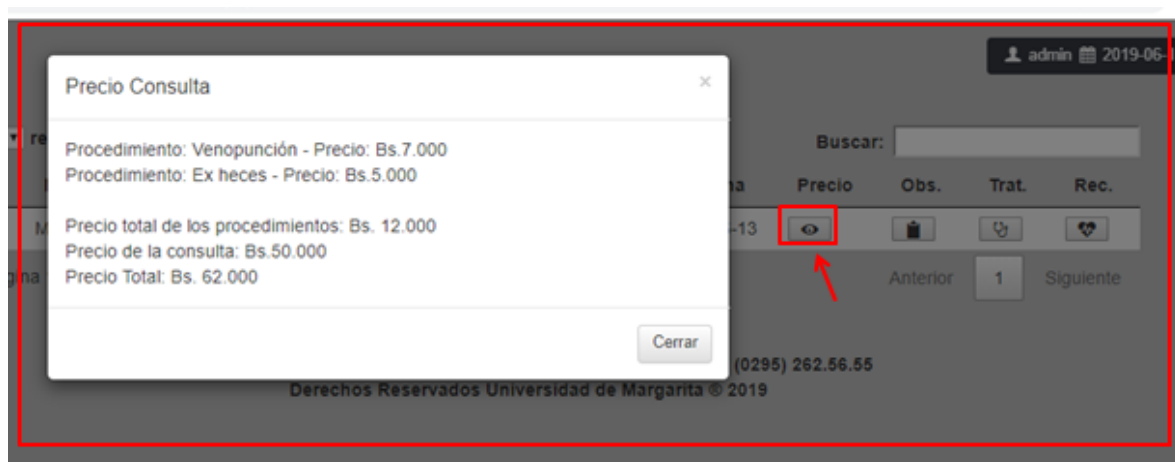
Precio Consulta

×

Procedimiento: Venopunción - Precio: Bs.7.000
Procedimiento: Ex heces - Precio: Bs.5.000

Precio total de los procedimientos: Bs. 12.000
Precio de la consulta: Bs.50.000
Precio Total: Bs. 62.000

Cerrar

admin 2019-06-

re

Buscar:

na Precio Obs. Trat. Rec.

M -13

gina

Anterior 1 Siguiente

(0295) 262.56.55

Derechos Reservados Universidad de Margarita © 2019